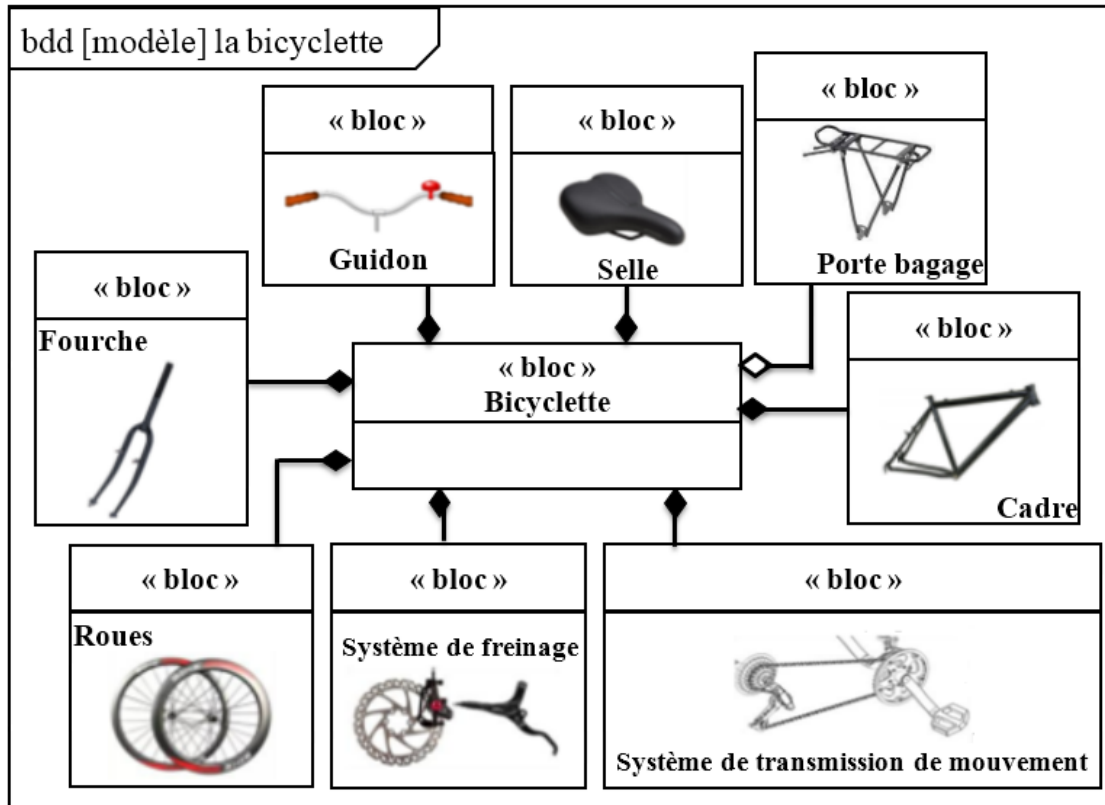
bdd [modèle] la bicyclette

« bloc »
Guidon

« bloc »
Selle

« bloc »
Porte bagage

« bloc »
Fourche

« bloc »
Bicyclette

« bloc »
Cadre

« bloc »
Roues

« bloc »
Système de freinage

« bloc »
Système de transmission de mouvement